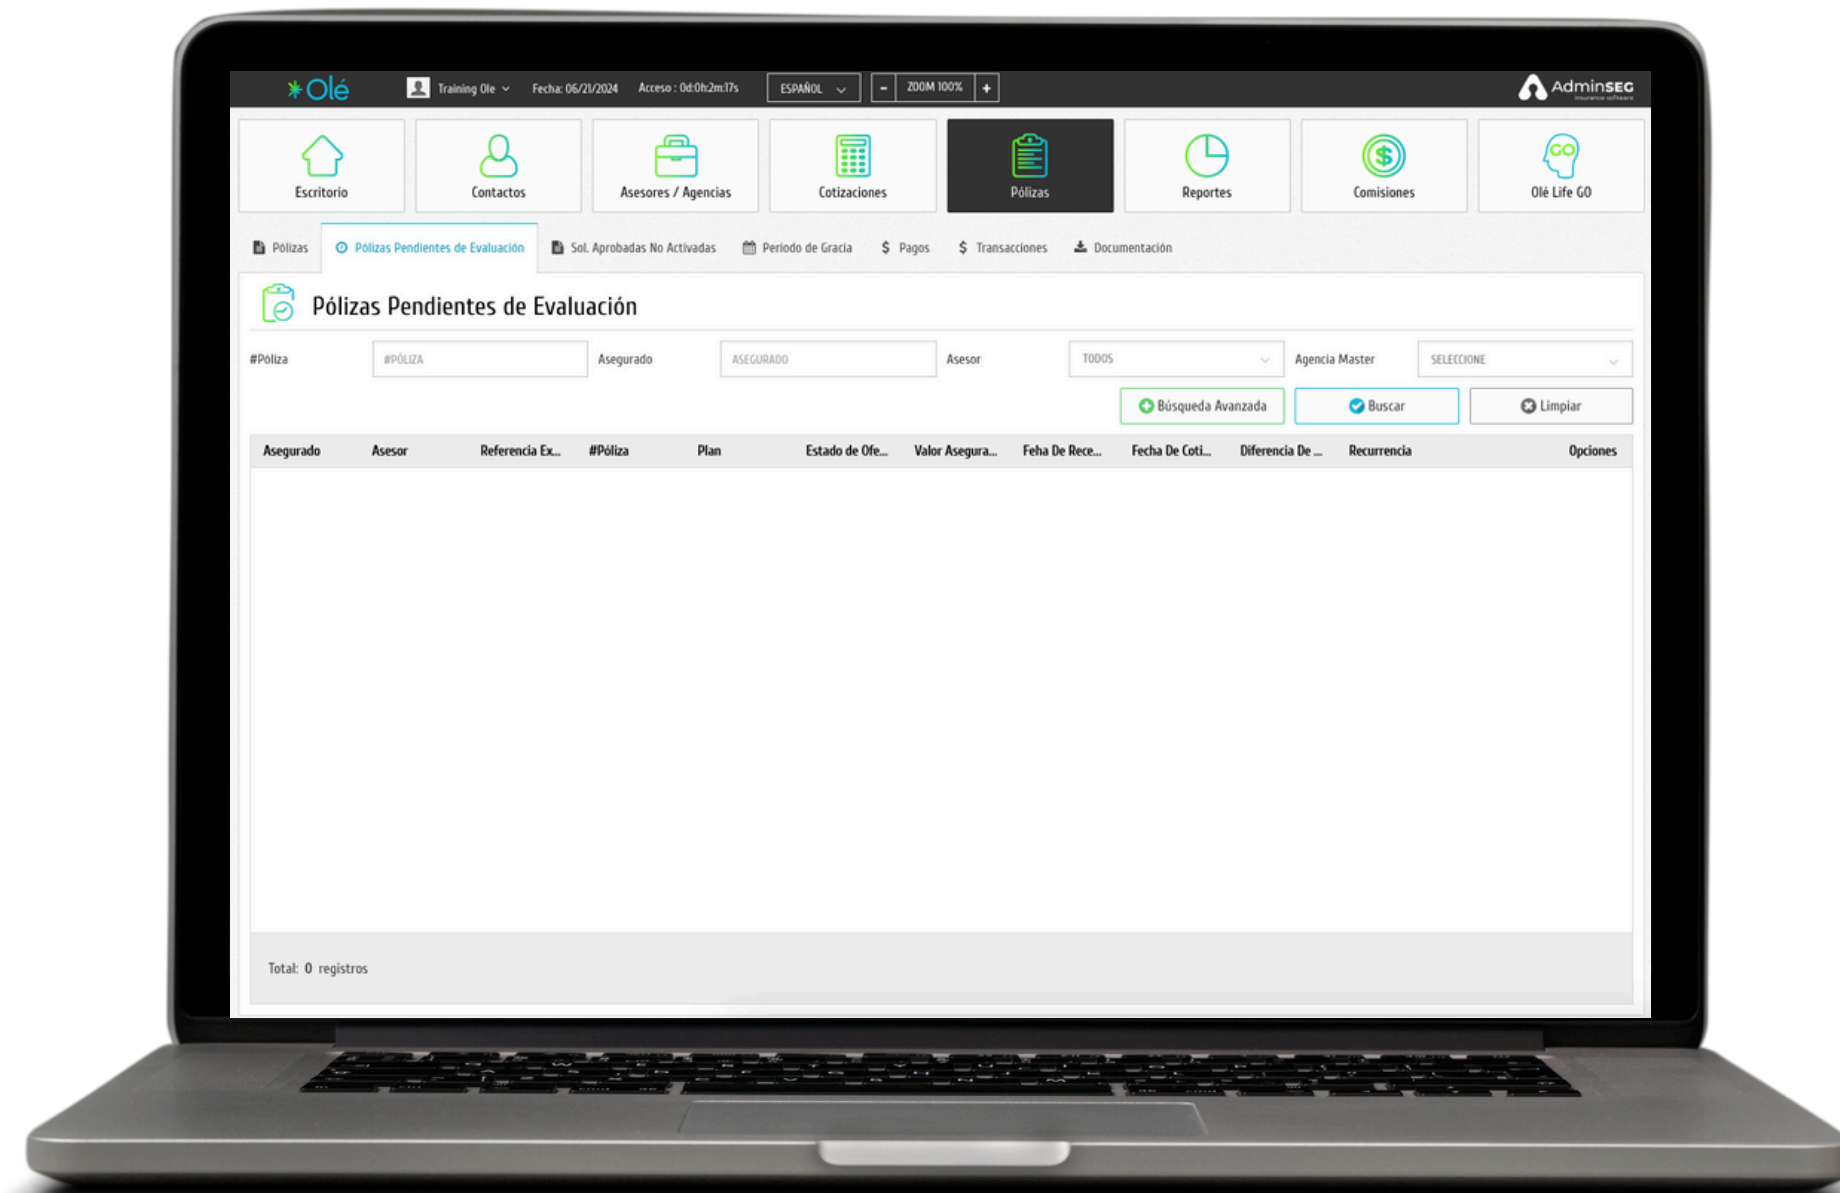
Olé Training Ole Fecha: 06/21/2024 Acceso : 0d:0h:2m:17s ESPAÑOL - ZOOM 100% + AdminSEG

Escritorio
Contactos
Asesores / Agencias
Cotizaciones
Pólizas
Reportes
Comisiones
Olé Life GO

Pólizas
Pólizas Pendientes de Evaluación
Sol. Aprobadas No Activadas
Periodo de Gracia
$ Pagos
$ Transacciones
Documentación

Pólizas Pendientes de Evaluación

#Póliza #PÓLIZA Asegurado ASEGURADO Asesor TODOS Agencia Master SELECCIONE

Búsqueda Avanzada Buscar Limpiar

| Asegurado | Asesor | Referencia Ex... | #Póliza | Plan | Estado de Ofe... | Valor Asegura... | Feha De Rece... | Fecha De Coti... | Diferencia De ... | Recurrencia | Opciones |
|---|---|---|---|---|---|---|---|---|---|---|---|

Total: 0 registros